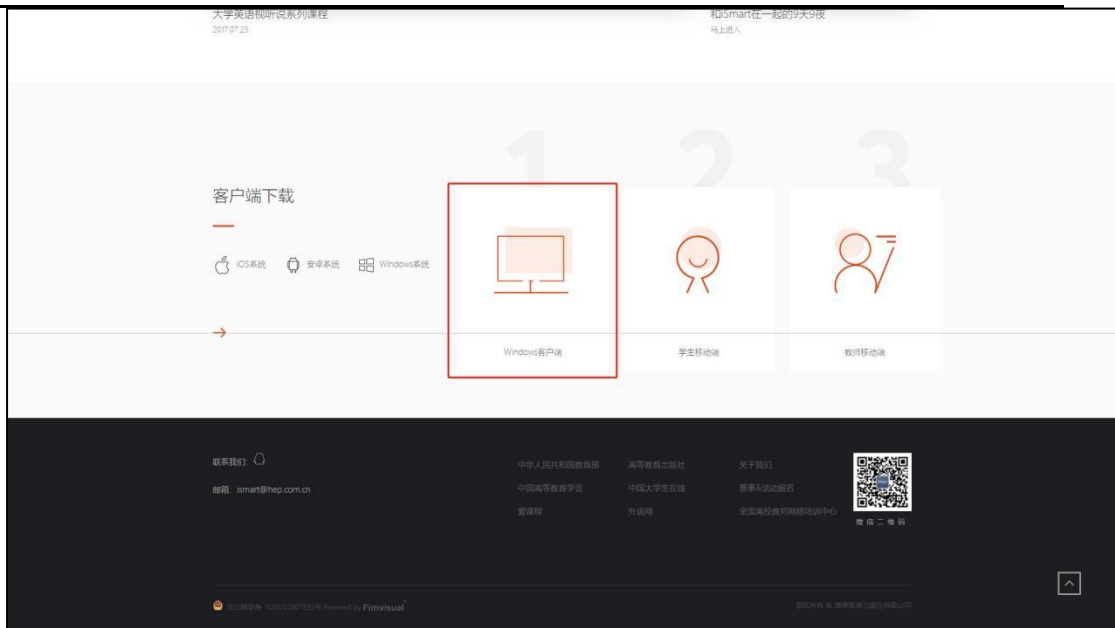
大学英语视听说系列课程
2017.07.25

和iSmart在一起的9天9夜
马上进入

1 2 3

客户端下载

iOS系统 安卓系统 Windows系统

→

Windows客户端

学生移动端

教师移动端

联系我们：

邮箱：ismart@hep.com.cn

中华人民共和国教育部
中国高等教育学会
爱课程

高等教育出版社
中国大学生在线
外语网

关于我们
赛事&活动报名
全国高校教师网络培训中心

微信二维码

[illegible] Powered by Fimvisual

版权所有 © 高等教育出版社有限公司